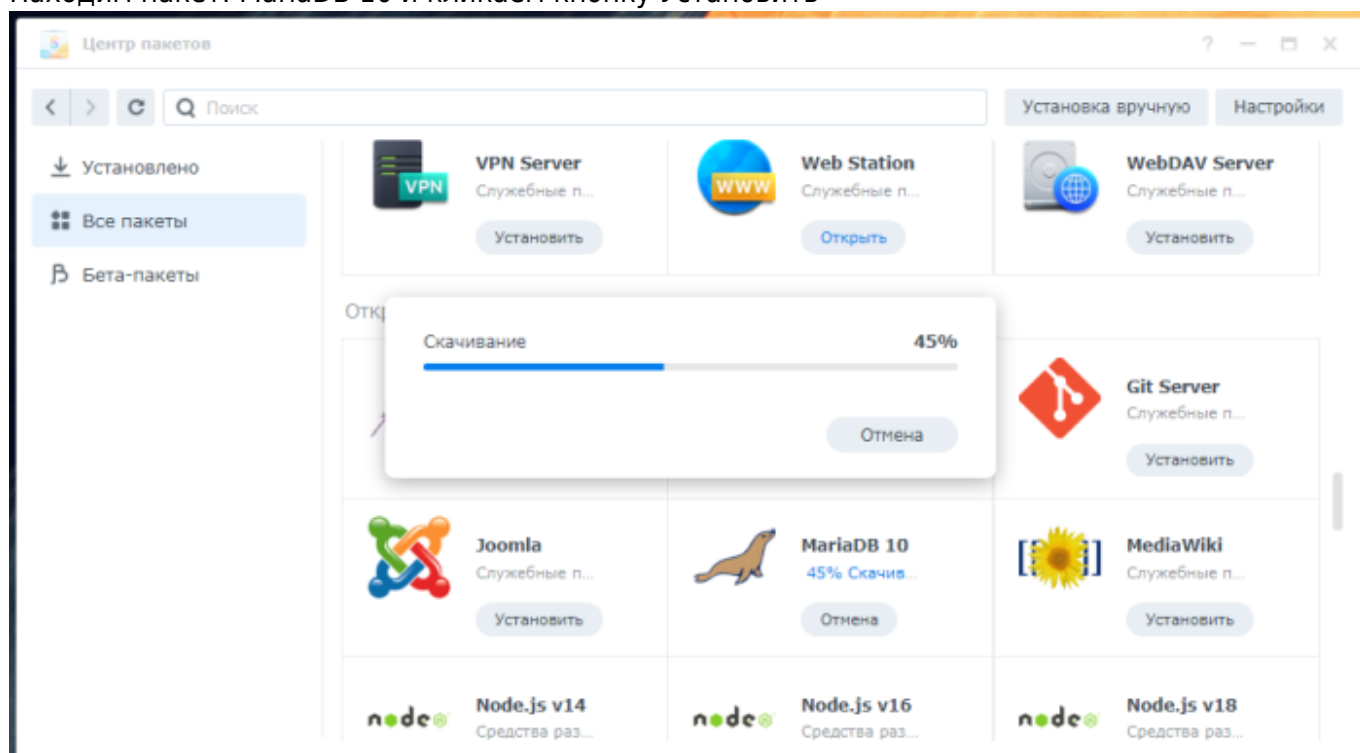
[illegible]

Центр пакетов

? — □ ✕

Поиск

Установка вручную

Настройки

Установлено

Все пакеты

Бета-пакеты

VPN

VPN Server
Служебные п...
Установить

WWW

Web Station
Служебные п...
Открыть

WebDAV Server
Служебные п...
Установить

Откр

Скачивание 45%

Отмена

Git Server
Служебные п...
Установить

Joomla
Служебные п...
Установить

MariaDB 10
45% Скачив...
Отмена

MediaWiki
Служебные п...
Установить

node

Node.js v14
Средства раз...

node

Node.js v16
Средства раз...

node

Node.js v18
Средства раз...